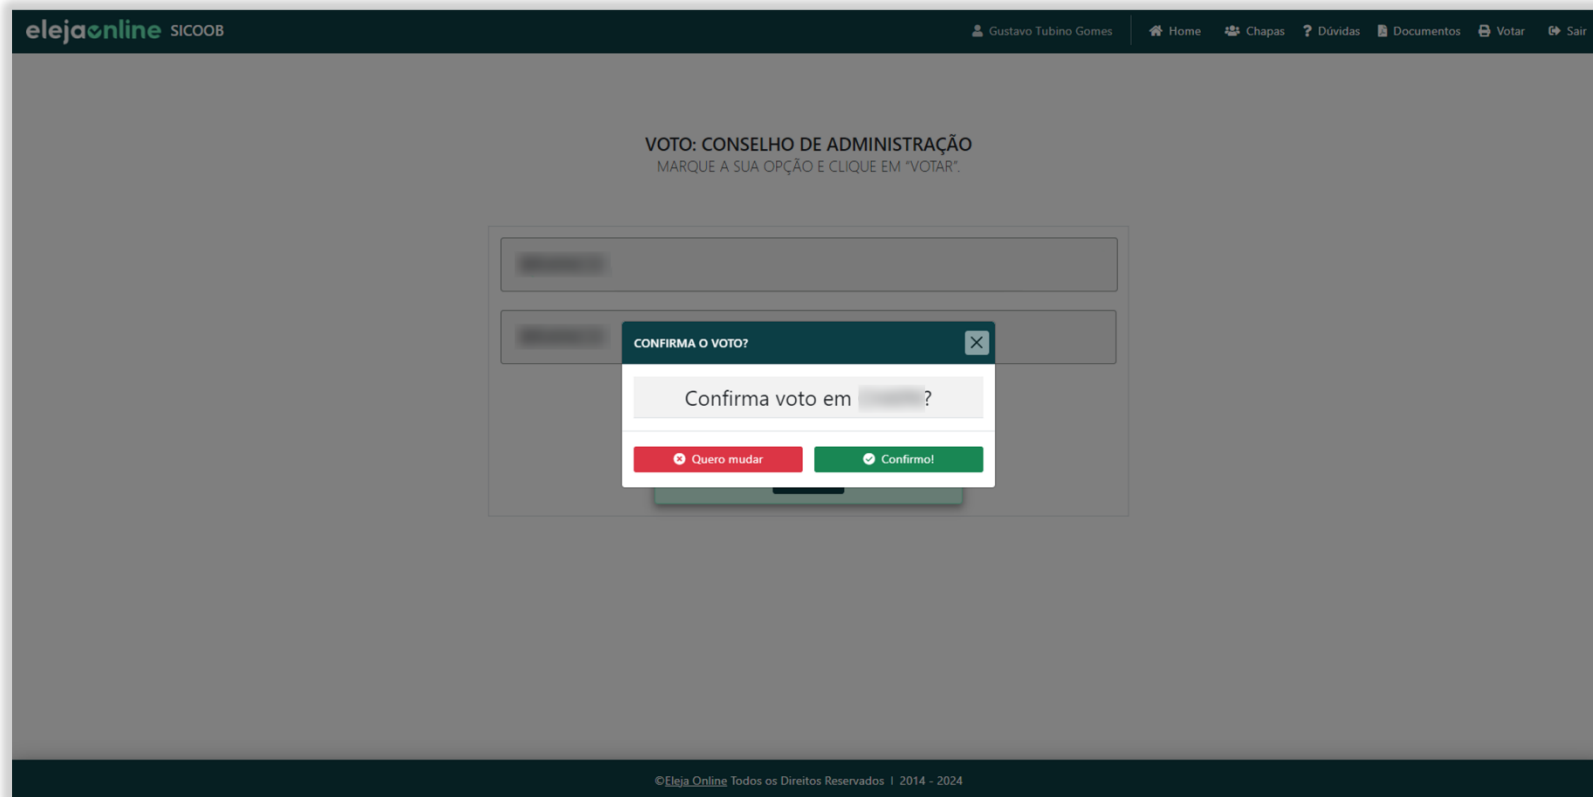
elejaonline SICOOB

Gustavo Tubino Gomes | Home | Chapas | Dúvidas | Documentos | Votar | Sair

VOTO: CONSELHO DE ADMINISTRAÇÃO
MARQUE A SUA OPÇÃO E CLIQUE EM "VOTAR".

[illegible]

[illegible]

CONFIRMA O VOTO?

Confirma voto em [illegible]?

Quero mudar

Confirmo!

©Eleja Online Todos os Direitos Reservados | 2014 - 2024